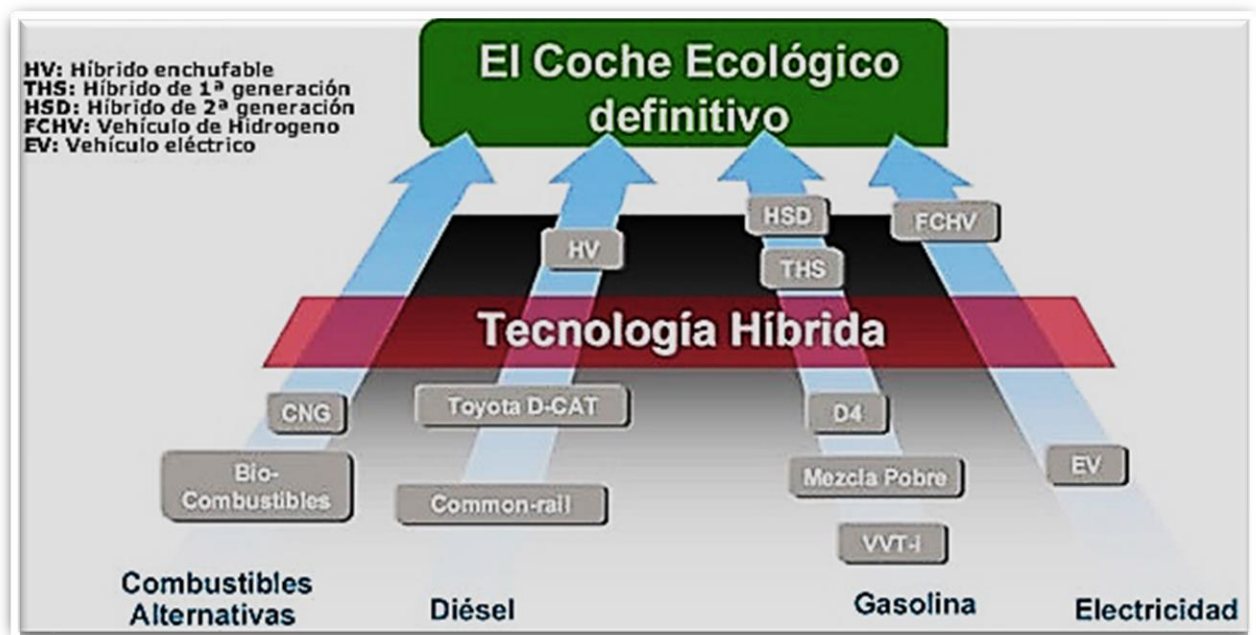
HV: Híbrido enchufable
THS: Híbrido de 1ª generación
HSD: Híbrido de 2ª generación
FCHV: Vehículo de Hidrogeno
EV: Vehículo eléctrico

El Coche Ecológico definitivo

HSD

FCHV

HV

THS

Tecnología Híbrida

CNG

Toyota D-CAT

D4

Bio-Combustibles

Mezcla Pobre

EV

Common-rail

VVT-i

Combustibles Alternativas

Diésel

Gasolina

Electricidad